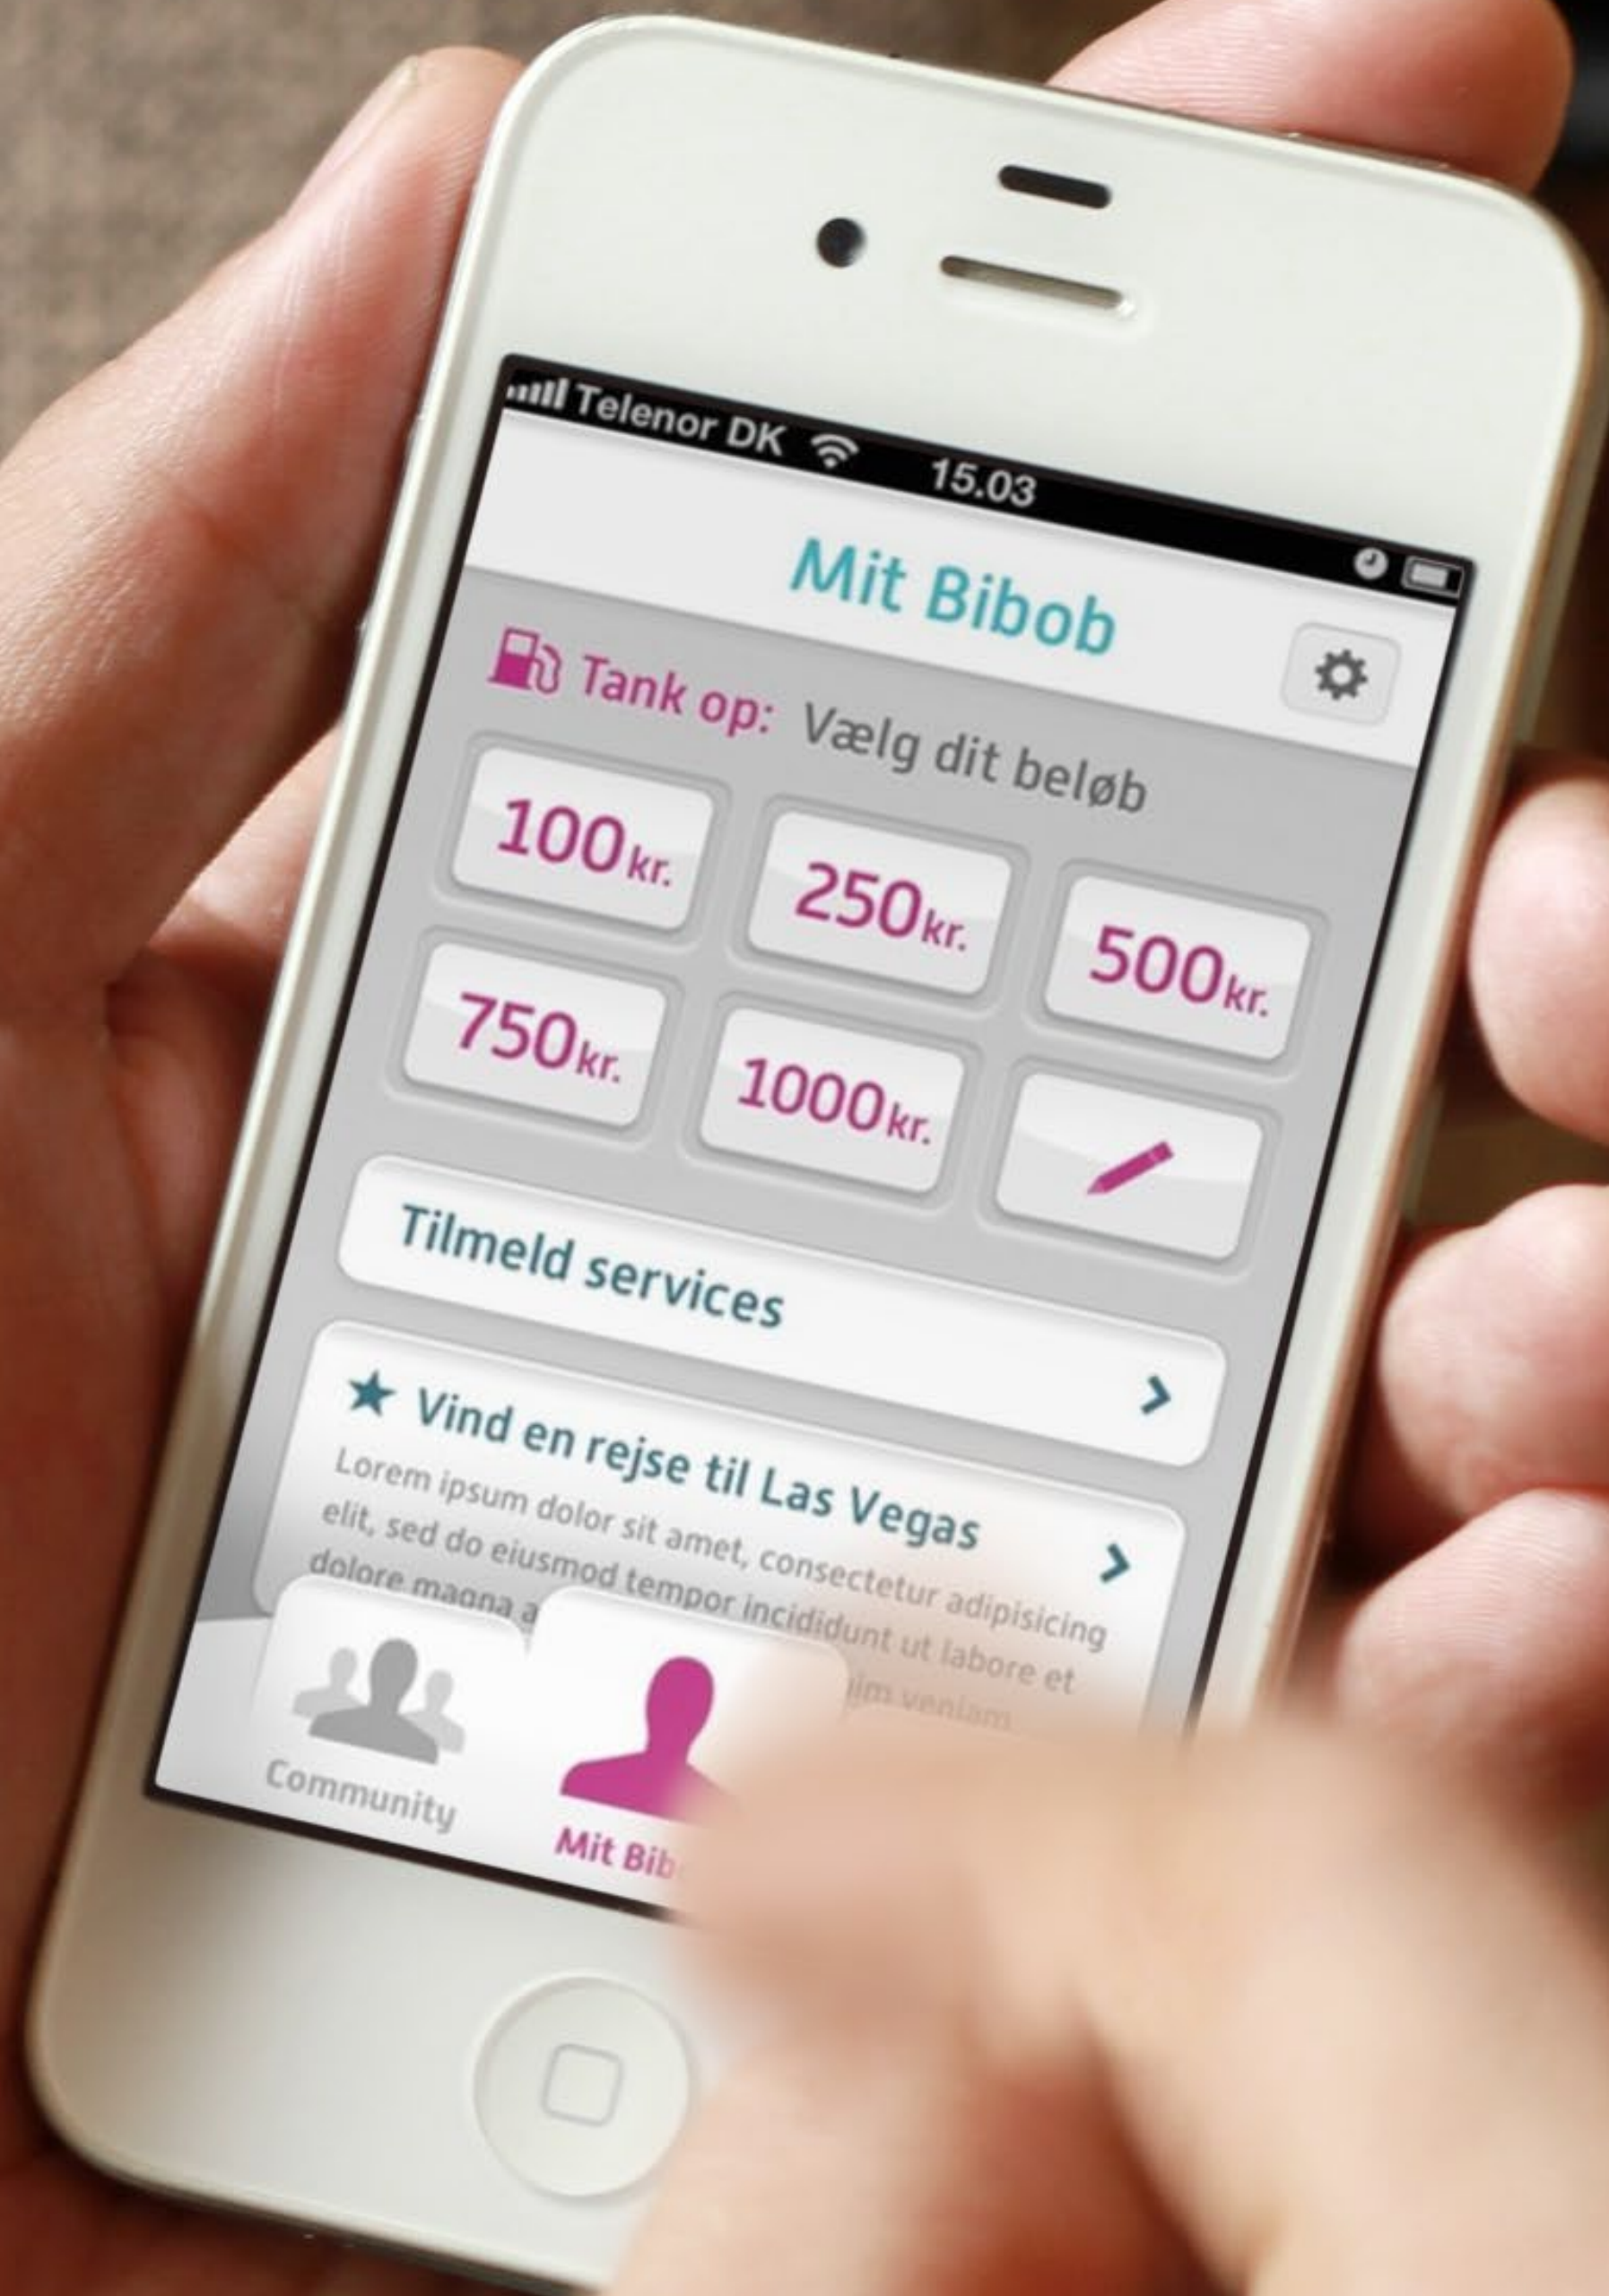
Telenor DK 15.03

Mit Bibob

Tank op: Vælg dit beløb

100kr. 250kr. 500kr.

750kr. 1000kr.

Tilmeld services

★ Vind en rejse til Las Vegas

Lorem ipsum dolor sit amet, consectetur adipisicing elit, sed do eiusmod tempor incididunt ut labore et dolore magna a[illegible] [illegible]im veniam

Community

Mit Bib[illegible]